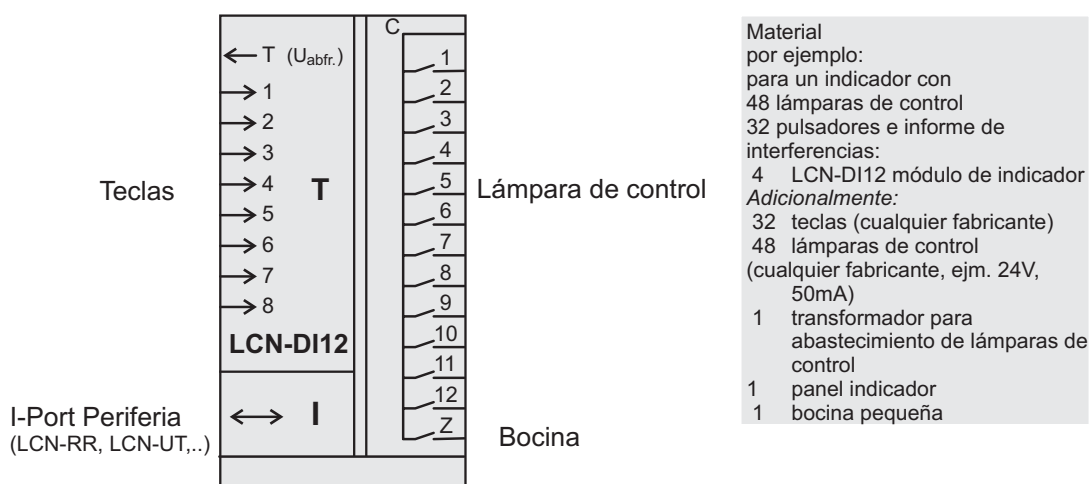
C

← T ($U_{abfr.}$)
→ 1
→ 2
→ 3
→ 4
→ 5
→ 6
→ 7
→ 8

T

LCN-DI12

Teclas

1
2
3
4
5
6
7
8
9
10
11
12
Z

Lámpara de control

Bocina

I-Port Periferia
(LCN-RR, LCN-UT,..)

↔ I

Material
por ejemplo:
para un indicador con
48 lámparas de control
32 pulsadores e informe de interferencias:
4 LCN-DI12 módulo de indicador
*Adicionalmente:*
32 teclas (cualquier fabricante)
48 lámparas de control
(cualquier fabricante, ejm. 24V, 50mA)
1 transformador para abastecimiento de lámparas de control
1 panel indicador
1 bocina pequeña